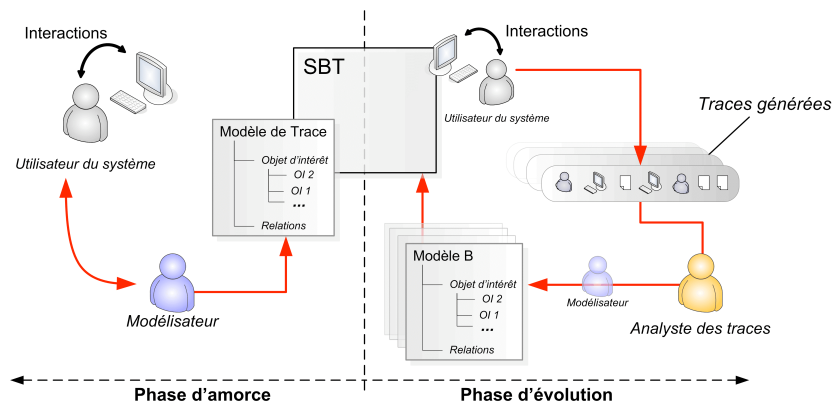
Interactions

Utilisateur du système

SBT

Modèle de Trace

Objet d'intérêt

OI 2

OI 1

...

Relations

Modélisateur

Interactions

Utilisateur du système

Traces générées

Modèle B

Objet d'intérêt

OI 2

OI 1

...

Relations

Modélisateur

Analyste des traces

Phase d'amorce

Phase d'évolution